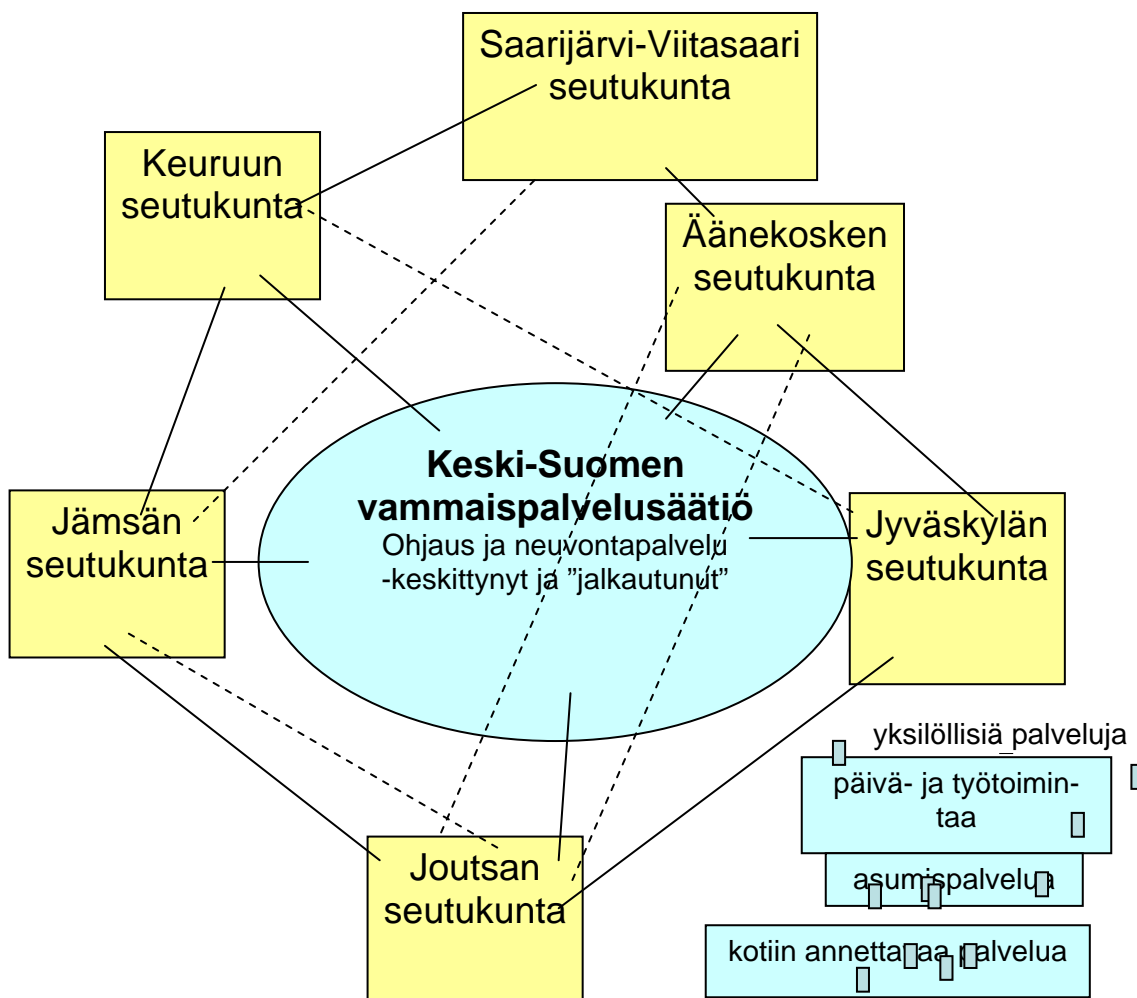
Saarijärvi-Viitasaari seutukunta

Keuruun seutukunta

Äänekosken seutukunta

Keski-Suomen vammaispalvelusäätiö
Ohjaus ja neuvontapalvelu -keskittynyt ja ”jalkautunut”

Jämsän seutukunta

Jyväskylän seutukunta

yksilöllisiä palveluja

päivä- ja työtoimintaa

asumispalvelua

Joutsan seutukunta

kotiin annettavaa palvelua